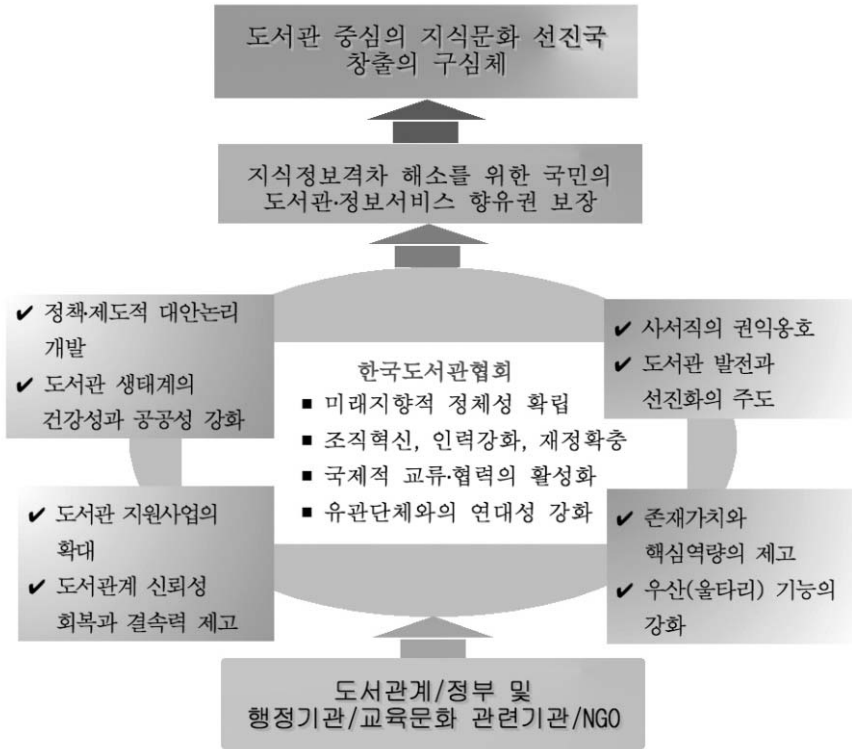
도서관 중심의 지식문화 선진국 창출의 구심체

지식정보격차 해소를 위한 국민의 도서관·정보서비스 향유권 보장

✔ 정책·제도적 대안논리 개발
✔ 도서관 생태계의 건강성과 공공성 강화

✔ 사서직의 권익옹호
✔ 도서관 발전과 선진화의 주도

한국도서관협회
■ 미래지향적 정체성 확립
■ 조직혁신, 인력강화, 재정확충
■ 국제적 교류·협력의 활성화
■ 유관단체와의 연대성 강화

✔ 도서관 지원사업의 확대
✔ 도서관계 신뢰성 회복과 결속력 제고

✔ 존재가치와 핵심역량의 제고
✔ 우산(울타리) 기능의 강화

도서관계/정부 및 행정기관/교육문화 관련기관/NGO